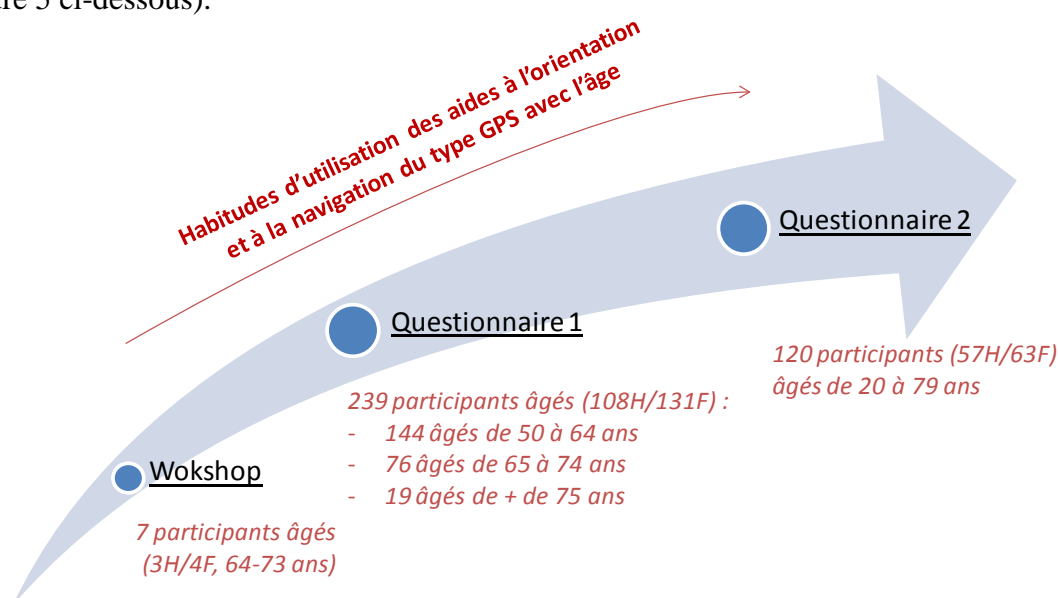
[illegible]re 5 ci-dessous).

Habitudes d'utilisation des aides à l'orientation et à la navigation du type GPS avec l'âge

Wokshop

7 participants âgés (3H/4F, 64-73 ans)

Questionnaire 1

239 participants âgés (108H/131F) :
- 144 âgés de 50 à 64 ans
- 76 âgés de 65 à 74 ans
- 19 âgés de + de 75 ans

Questionnaire 2

120 participants (57H/63F) âgés de 20 à 79 ans